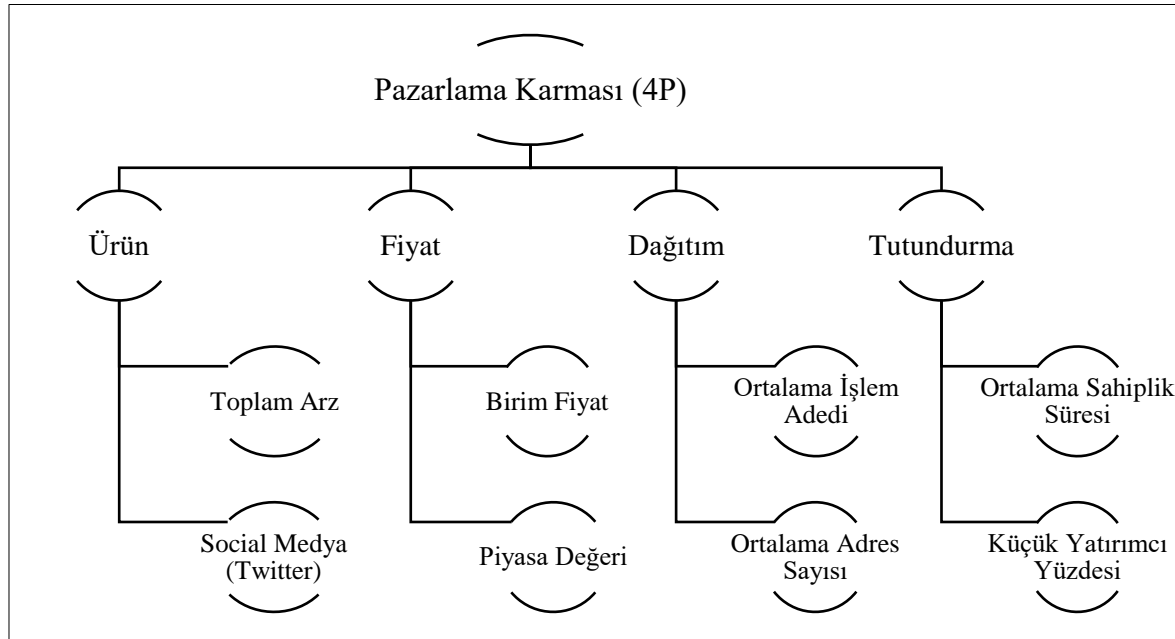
Pazarlama Karması (4P)

Ürün

Toplam Arz

Social Medya (Twitter)

Fiyat

Birim Fiyat

Piyasa Değeri

Dağıtım

Ortalama İşlem Adedi

Ortalama Adres Sayısı

Tutundurma

Ortalama Sahiplik Süresi

Küçük Yatırımcı Yüzdesi